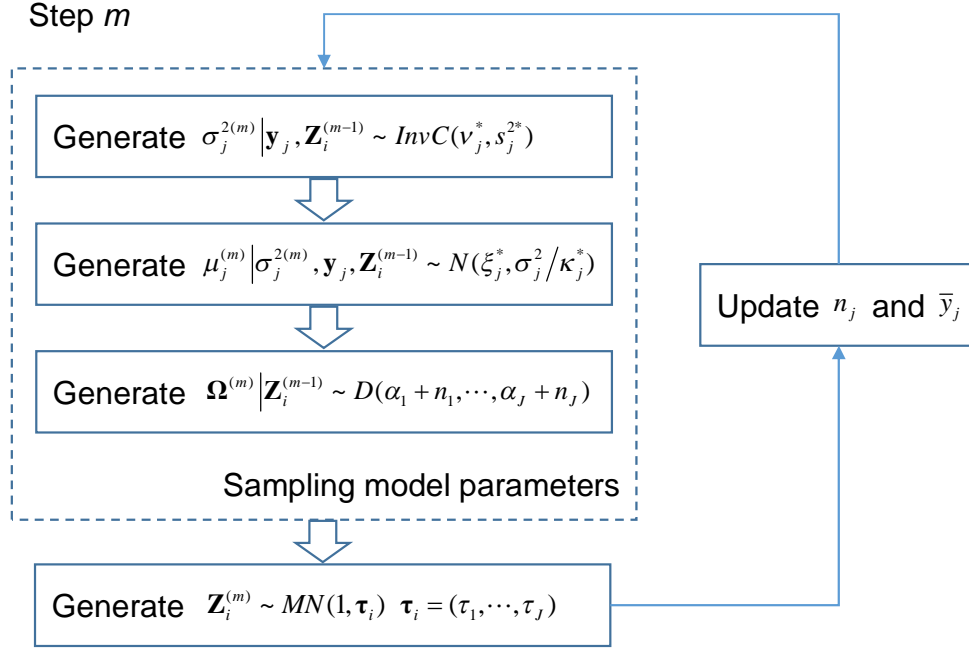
Step *m*

Generate $\sigma_j^{2(m)} \middle| \mathbf{y}_j, \mathbf{Z}_i^{(m-1)} \sim InvC(\nu_j^*, s_j^{2*})$

Generate $\mu_j^{(m)} \middle| \sigma_j^{2(m)}, \mathbf{y}_j, \mathbf{Z}_i^{(m-1)} \sim N(\xi_j^*, \sigma_j^2 / \kappa_j^*)$

Generate $\mathbf{\Omega}^{(m)} \middle| \mathbf{Z}_i^{(m-1)} \sim D(\alpha_1 + n_1, \cdots, \alpha_J + n_J)$

Sampling model parameters

Update $n_j$ and $\overline{y}_j$

Generate $\mathbf{Z}_i^{(m)} \sim MN(1, \boldsymbol{\tau}_i)$ $\boldsymbol{\tau}_i = (\tau_1, \cdots, \tau_J)$